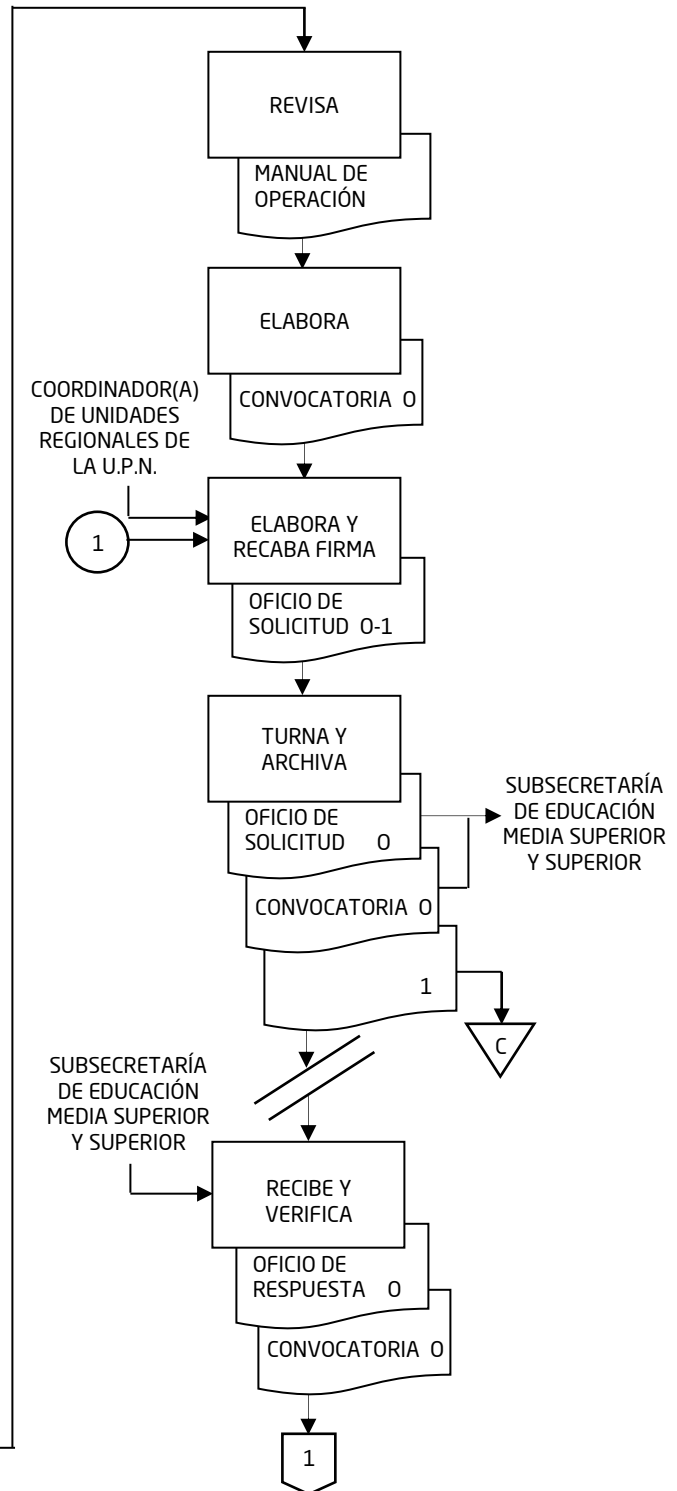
REVISA

MANUAL DE OPERACIÓN

ELABORA

CONVOCATORIA O

COORDINADOR(A) DE UNIDADES REGIONALES DE LA U.P.N.

1

ELABORA Y RECABA FIRMA

OFICIO DE SOLICITUD O-1

TURNA Y ARCHIVA

OFICIO DE SOLICITUD O

SUBSECRETARÍA DE EDUCACIÓN MEDIA SUPERIOR Y SUPERIOR

CONVOCATORIA O

1

C

SUBSECRETARÍA DE EDUCACIÓN MEDIA SUPERIOR Y SUPERIOR

RECIBE Y VERIFICA

OFICIO DE RESPUESTA O

CONVOCATORIA O

1